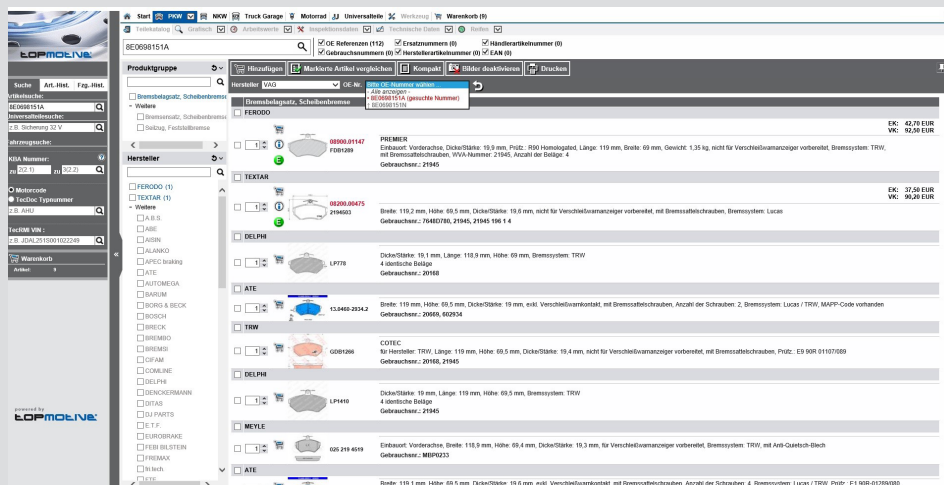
TOPMOTIVE

Start PKW NKW Truck Garage Motorrad Universalteile Werkzeug Warenkorb (9)

Teilekatalog Grafisch Arbeitswerte Inspektionsdaten Technische Daten Reifen

8E0698151A

OE Referenzen (112) Ersatznummern (0) Händlerartikelnummer (0)
Gebrauchsnummern (0) Herstellerartikelnummer (0) EAN (0)

Suche Art.-Hist. Fzg.-Hist.
Artikelsuche:
8E0698151A
Universalteilesuche:
z.B. Sicherung 32 V
Fahrzeugsuche:
KBA Nummer:
zu 2(2.1) zu 3(2.2)
Motorcode
TecDoc Typnummer
z.B. AHU
TecRMI VIN :
z.B. JDAL251S001022249
Warenkorb
Artikel: 9

powered by
TOPMOTIVE

Produktgruppe
Bremsbelagsatz, Scheibenbremse
Weitere
Bremsensatz, Scheibenbremse
Satz, Festsattelbremse

Hersteller
FERODO (1)
TEXTAR (1)
Weitere
A.B.S.
ABE
AISIN
ALANKO
APEC braking
ATE
AUTOMEGA
BARUM
BORG & BECK
BOSCH
BRECK
BREMBO
BREMSI
CIFAM
COMLINE
DELPHI
DENCKERMANN
DITAS
DJ PARTS
E.T.F.
EUROBRAKE
FEBI BILSTEIN
FREMAX
fri.tech.
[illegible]

Hinzufügen Markierte Artikel vergleichen Kompakt Bilder deaktivieren Drucken

Hersteller VAG OE-Nr. Bitte OE-Nummer wählen
- Alle anzeigen -
8E0698151A (gesuchte Nummer)
8E0698151N

Bremsbelagsatz, Scheibenbremse

FERODO
08000.01147
FDB1289
PREMIER
Einbauort: Vorderachse, Dicke/Stärke: 19,9 mm, Prüfz.: R90 Homologated, Länge: 119 mm, Breite: 69 mm, Gewicht: 1,35 kg, nicht für Verschleißwarnanzeiger vorbereitet, Bremssystem: TRW, mit Bremssattelschrauben, WVA-Nummer: 21945, Anzahl der Beläge: 4
Gebrauchsnr.: 21945
EK: 42,70 EUR
VK: 92,50 EUR

TEXTAR
08200.00475
2194503
Breite: 119,2 mm, Höhe: 69,5 mm, Dicke/Stärke: 19,6 mm, nicht für Verschleißwarnanzeiger vorbereitet, mit Bremssattelschrauben, Bremssystem: Lucas
Gebrauchsnr.: 7648D780, 21945, 21945 196 1 4
EK: 37,50 EUR
VK: 90,20 EUR

DELPHI
LP778
Dicke/Stärke: 19,1 mm, Länge: 118,9 mm, Höhe: 69 mm, Bremssystem: TRW
4 identische Beläge
Gebrauchsnr.: 20168

ATE
13.0460-2934.2
Breite: 119 mm, Höhe: 69,5 mm, Dicke/Stärke: 19 mm, exkl. Verschleißwarnkontakt, mit Bremssattelschrauben, Anzahl der Schrauben: 2, Bremssystem: Lucas / TRW, MAPP-Code vorhanden
Gebrauchsnr.: 20669, 602934

TRW
GDB1266
COTEC
für Hersteller: TRW, Länge: 119 mm, Höhe: 69,5 mm, Dicke/Stärke: 19,4 mm, nicht für Verschleißwarnanzeiger vorbereitet, mit Bremssattelschrauben, Prüfz.: E9 90R 01107/089
Gebrauchsnr.: 20168, 21945

DELPHI
LP1410
Dicke/Stärke: 19 mm, Länge: 119 mm, Höhe: 69,5 mm, Bremssystem: TRW
4 identische Beläge
Gebrauchsnr.: 21945

MEYLE
025 219 4519
Einbauort: Vorderachse, Breite: 118,9 mm, Höhe: 69,4 mm, Dicke/Stärke: 19,3 mm, für Bremssystem: TRW, mit Anti-Quietsch-Blech
Gebrauchsnr.: MBP0233

ATE
Breite: 119,1 mm, Höhe: 69,5 mm, Dicke/Stärke: 19,6 mm, exkl. Verschleißwarnkontakt, mit Bremssattelschrauben, Anzahl der Beläge: 4, Bremssystem: Lucas / TRW, Prüfz.: E1 90R-01289/080